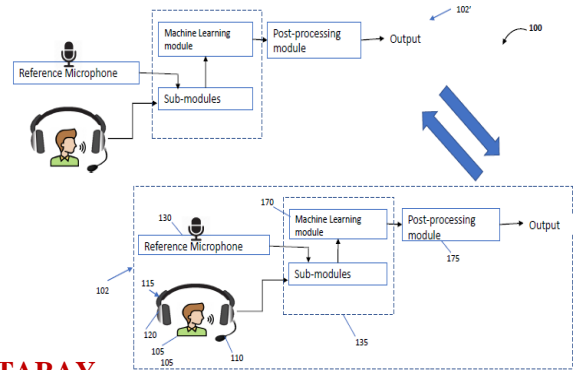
102'

100

Machine Learning module

Post-processing module

Output

Reference Microphone

Sub-modules

170

Machine Learning module

Post-processing module

Output

130

Reference Microphone

Sub-modules

175

102

115

120

105

105

110

135

TARAX